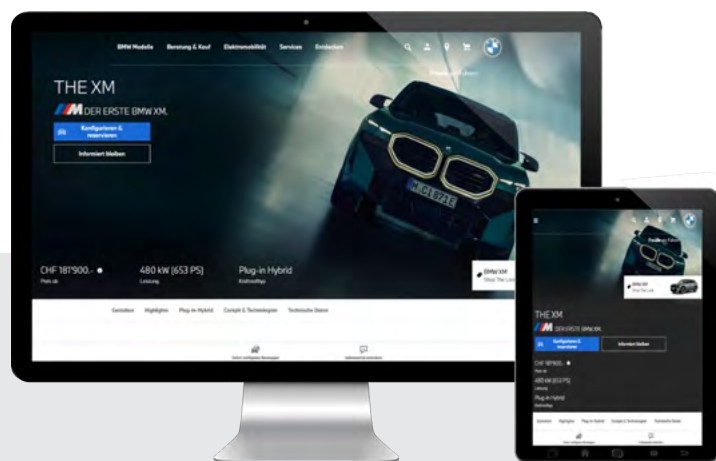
BMW Modelle Beratung & Kauf Elektromobilität Services Entdecken

THE XM

DER ERSTE BMW XM.

Konfigurieren & reservieren

Informiert bleiben

M CI 872E

CHF 181'900.-

Preis ab

480 kW (653 PS)

Leistung

Plug-in Hybrid

Kraftstofftyp

BMW XM

Gestalten Highlights Plug-in Hybrid Cockpit & Technologien Technische Daten

THE XM

DER ERSTE BMW XM.

Konfigurieren & reservieren

Informiert bleiben

CHF 181'900.-

Preis ab

480 kW (653 PS)

Leistung

Plug-in Hybrid

Kraftstofftyp

BMW XM

Gestalten Highlights Plug-in Hybrid Cockpit & Technologien Technische Daten